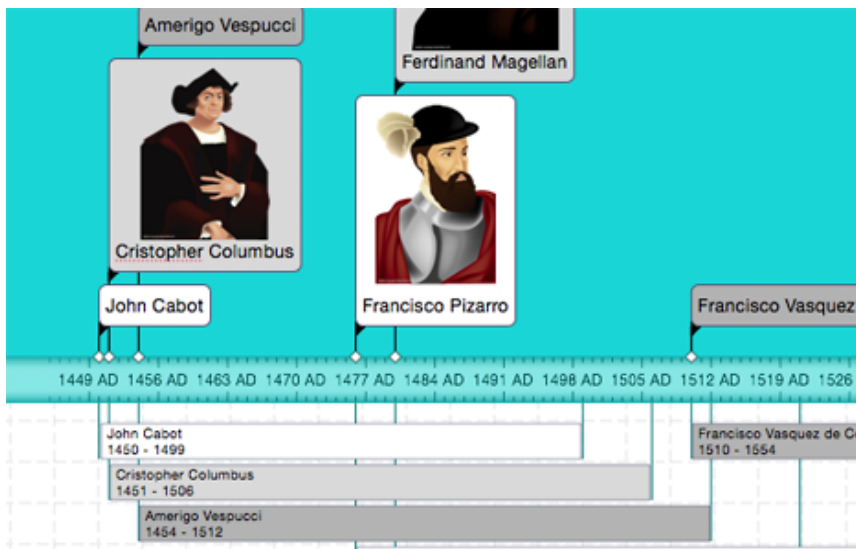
Amerigo Vespucci

Ferdinand Magellan

Cristopher Columbus

Francisco Pizarro

John Cabot

Francisco Vasquez

1449 AD 1456 AD 1463 AD 1470 AD 1477 AD 1484 AD 1491 AD 1498 AD 1505 AD 1512 AD 1519 AD 1526

John Cabot
1450 - 1499

Francisco Vasquez de C
1510 - 1554

Cristopher Columbus
1451 - 1506

Amerigo Vespucci
1454 - 1512